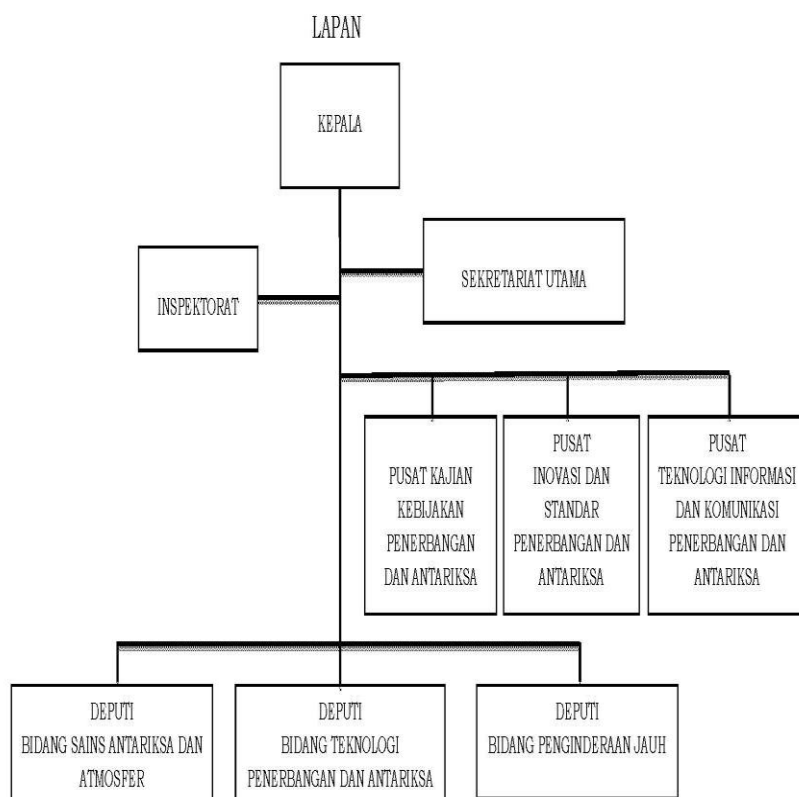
LAPAN

KEPALA

INSPEKTORAT

SEKRETARIAT UTAMA

PUSAT KAJIAN KEBIJAKAN PENERBANGAN DAN ANTARIKSA

PUSAT INOVASI DAN STANDAR PENERBANGAN DAN ANTARIKSA

PUSAT TEKNOLOGI INFORMASI DAN KOMUNIKASI PENERBANGAN DAN ANTARIKSA

DEPUTI BIDANG SAINS ANTARIKSA DAN ATMOSFER

DEPUTI BIDANG TEKNOLOGI PENERBANGAN DAN ANTARIKSA

DEPUTI BIDANG PENGINDERAAN JAUH